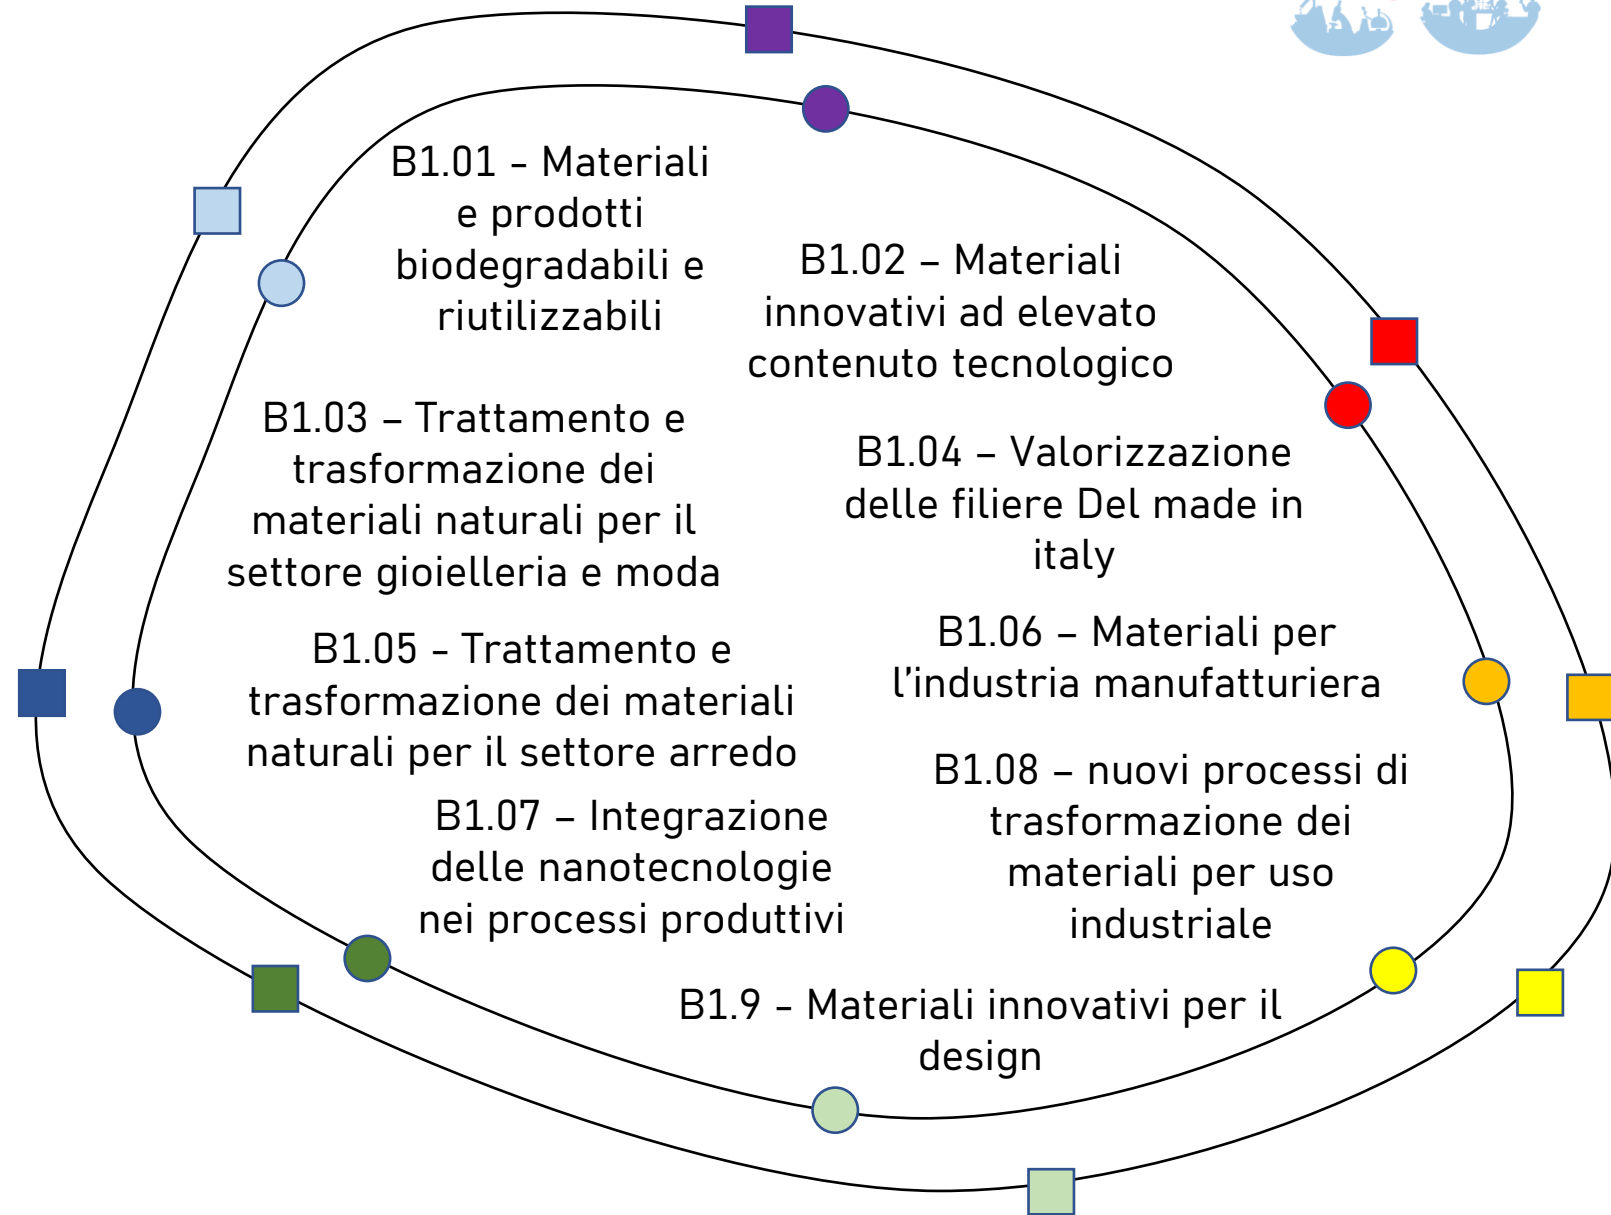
B1.01 - Materiali e prodotti biodegradabili e riutilizzabili

B1.02 – Materiali innovativi ad elevato contenuto tecnologico

B1.03 – Trattamento e trasformazione dei materiali naturali per il settore gioielleria e moda

B1.04 – Valorizzazione delle filiere Del made in italy

B1.05 - Trattamento e trasformazione dei materiali naturali per il settore arredo

B1.06 – Materiali per l'industria manufatturiera

B1.07 – Integrazione delle nanotecnologie nei processi produttivi

B1.08 – nuovi processi di trasformazione dei materiali per uso industriale

B1.9 - Materiali innovativi per il design